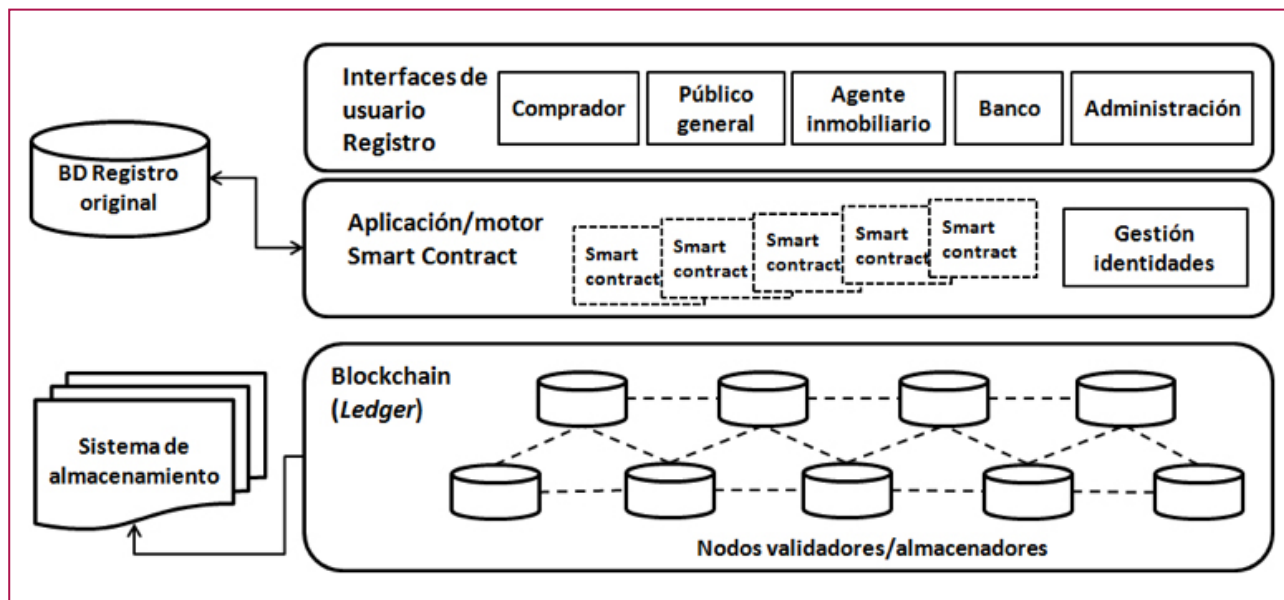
Interfaces de usuario Registro

Comprador

Público general

Agente inmobiliario

Banco

Administración

BD Registro original

Aplicación/motor Smart Contract

Smart contract

Smart contract

Smart contract

Smart contract

Smart contract

Gestión identidades

Sistema de almacenamiento

Blockchain (Ledger)

Nodos validadores/almacenadores